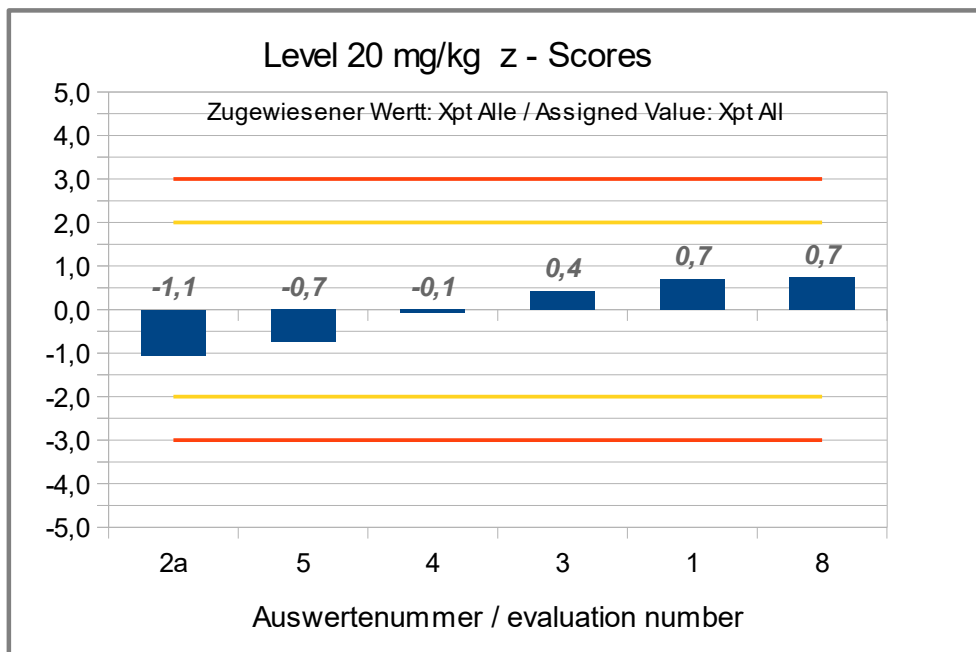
Level 20 mg/kg z - Scores

Zugewiesener Wertt: Xpt Alle / Assigned Value: Xpt All

5,0
4,0
3,0
2,0
1,0
0,0
-1,0
-2,0
-3,0
-4,0
-5,0

-1,1
-0,7
-0,1
0,4
0,7
0,7

2a
5
4
3
1
8

Auswertenummer / evaluation number